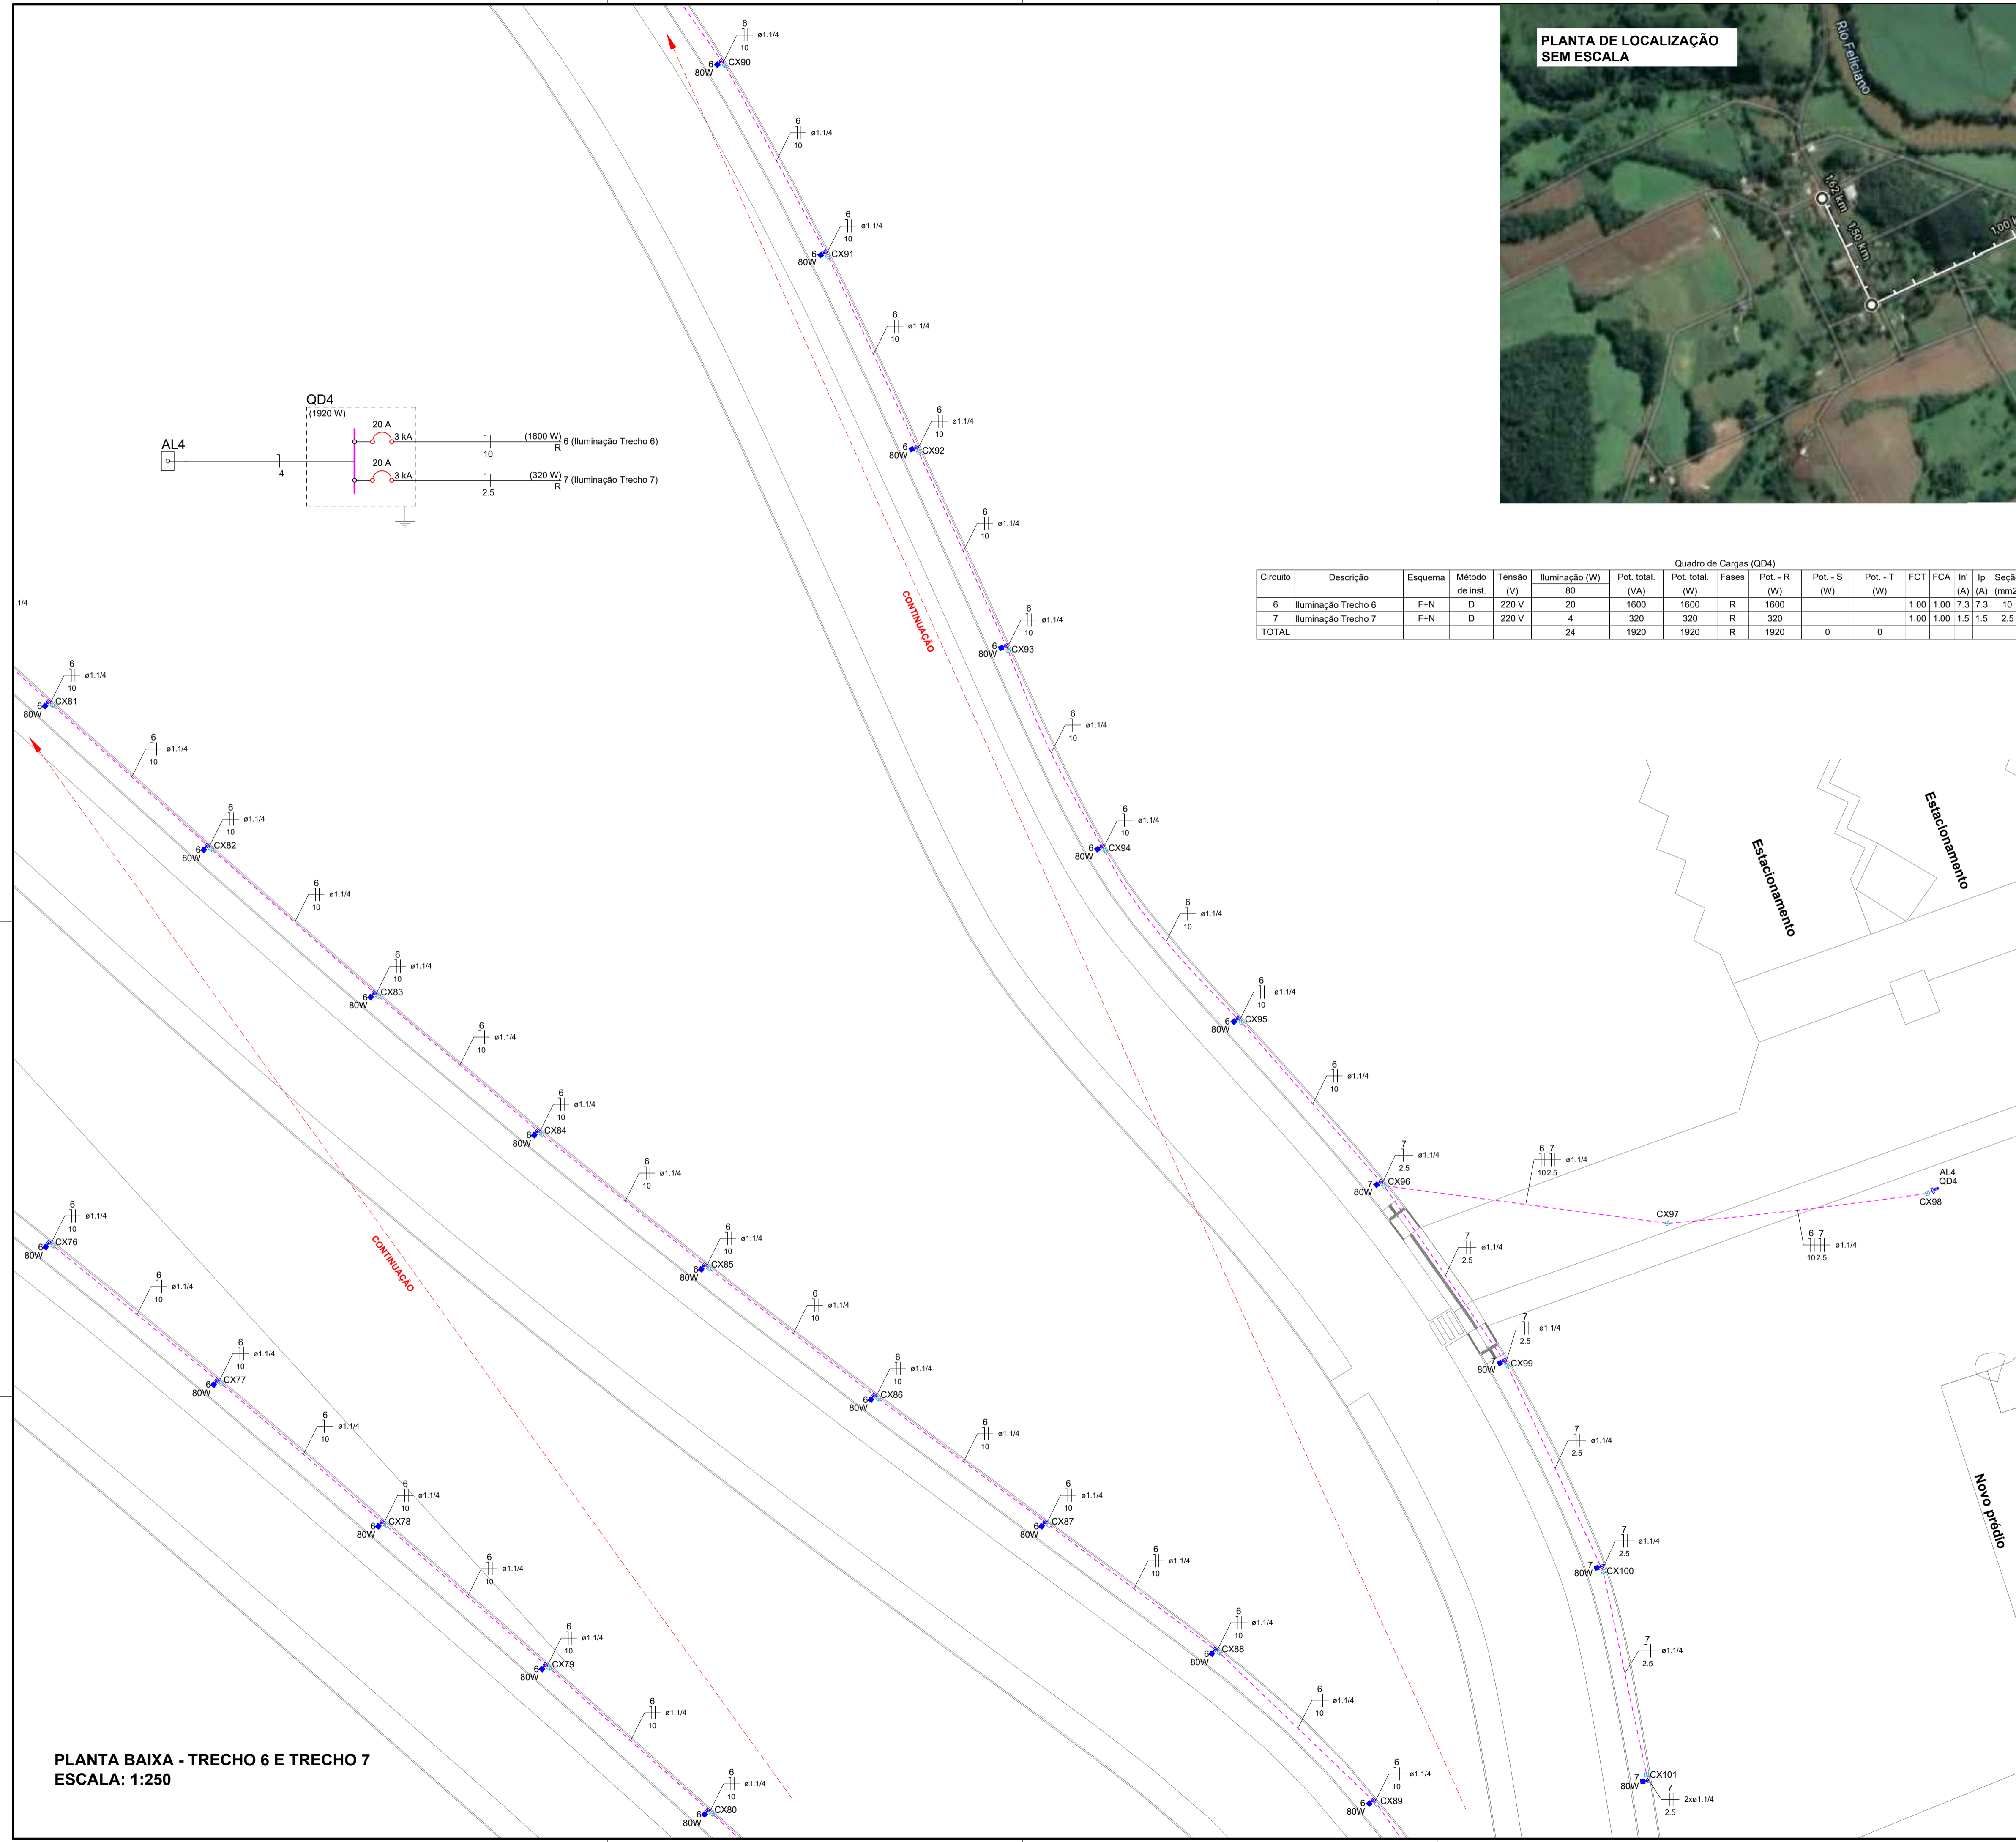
PLANTA DE LOCALIZAÇÃO
SEM ESCALA

Rio Feliciano

1,62 km
1,50 km
1,00 k

QD4
(1920 W)
AL4
20 A
3 kA
20 A
3 kA
4
10
2.5
(1600 W) 6 (Iluminação Trecho 6)
R
(320 W) 7 (Iluminação Trecho 7)
R

Quadro de Cargas (QD4)

| Circuito | Descrição | Esquema | Método de inst. | Tensão (V) | Iluminação (W) | Pot. total. (VA) | Pot. total. (W) | Fases | Pot. - R (W) | Pot. - S (W) | Pot. - T (W) | FCT | FCA | In' (A) | Ip (A) | Seçã (mm2 |
|---|---|---|---|---|---|---|---|---|---|---|---|---|---|---|---|---|
| | | | | | 80 | | | | | | | | | | | |
| 6 | Iluminação Trecho 6 | F+N | D | 220 V | 20 | 1600 | 1600 | R | 1600 | | | 1.00 | 1.00 | 7.3 | 7.3 | 10 |
| 7 | Iluminação Trecho 7 | F+N | D | 220 V | 4 | 320 | 320 | R | 320 | | | 1.00 | 1.00 | 1.5 | 1.5 | 2.5 |
| TOTAL | | | | | 24 | 1920 | 1920 | R | 1920 | 0 | 0 | | | | | |

6 10 ø1.1/4
80W 6 CX90
6 10 ø1.1/4
80W 6 CX91
80W 6 CX92
80W 6 CX93
80W 6 CX94
80W 6 CX95
7 2.5 ø1.1/4
80W 7 CX96
6 7 10 2.5 ø1.1/4
CX97
AL4
QD4
CX98
80W 7 CX99
80W 7 CX100
80W 7 CX101
7 2.5 2xø1.1/4
80W 6 CX81
80W 6 CX82
80W 6 CX83
80W 6 CX84
80W 6 CX85
80W 6 CX86
80W 6 CX87
80W 6 CX88
80W 6 CX89
80W 6 CX76
80W 6 CX77
80W 6 CX78
80W 6 CX79
80W 6 CX80
.1/4

CONTINUAÇÃO
CONTINUAÇÃO

Estacionamento
Estacionamento
Novo prédio

PLANTA BAIXA - TRECHO 6 E TRECHO 7
ESCALA: 1:250